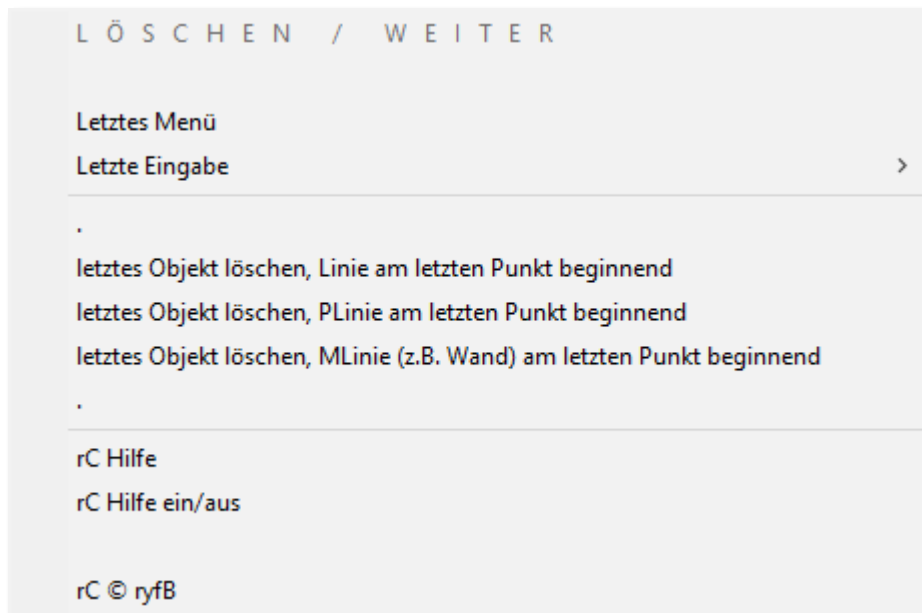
L Ö S C H E N / W E I T E R

Letztes Menü
Letzte Eingabe >

.
letztes Objekt löschen, Linie am letzten Punkt beginnend
letztes Objekt löschen, PLinie am letzten Punkt beginnend
letztes Objekt löschen, MLinie (z.B. Wand) am letzten Punkt beginnend
.

rC Hilfe
rC Hilfe ein/aus

rC © ryfB